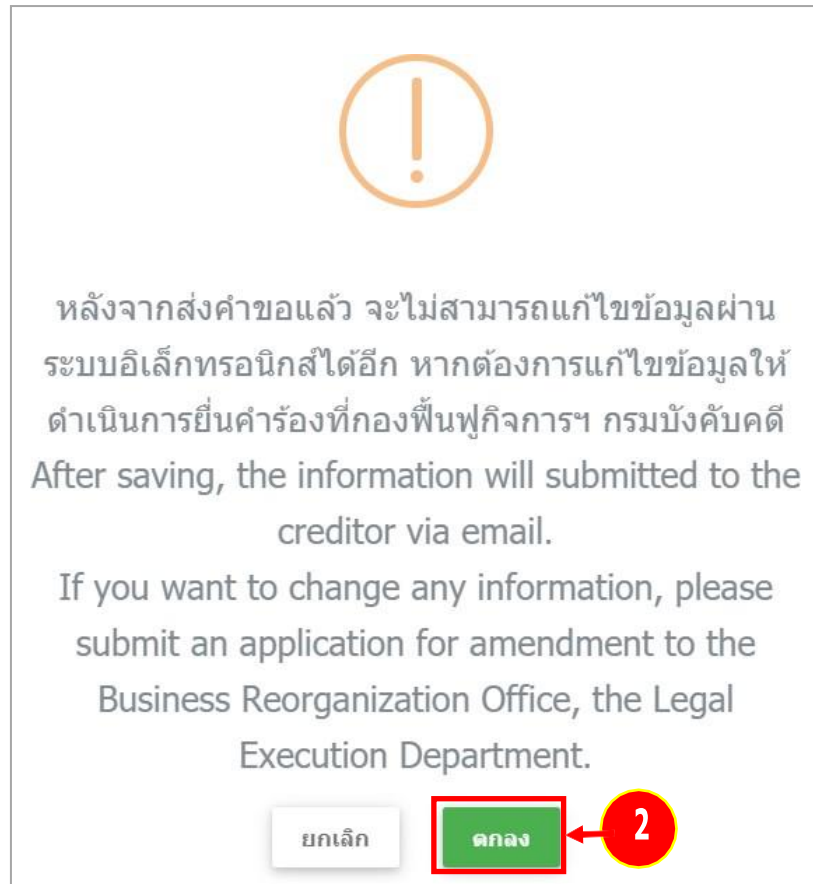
หลังจากส่งคำขอแล้ว จะไม่สามารถแก้ไขข้อมูลผ่านระบบอิเล็กทรอนิกส์ได้อีก หากต้องการแก้ไขข้อมูลให้ดำเนินการยื่นคำร้องที่กองฟื้นฟูกิจการฯ กรมบังคับคดี
After saving, the information will submitted to the creditor via email.
If you want to change any information, please submit an application for amendment to the Business Reorganization Office, the Legal Execution Department.

ยกเลิก

ตกลง

2